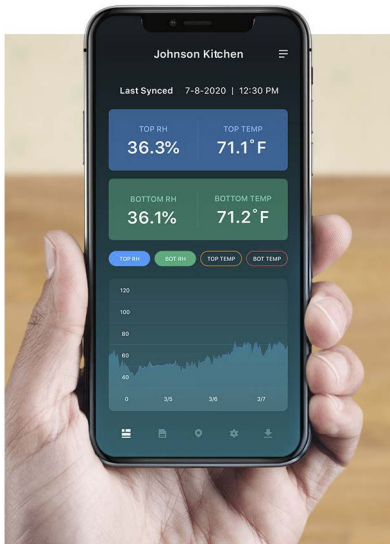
Johnson Kitchen

Last Synced 7-8-2020 | 12:30 PM

| TOP RH | TOP TEMP |
|---|---|
| 36.3% | 71.1˚F |

| BOTTOM RH | BOTTOM TEMP |
|---|---|
| 36.1% | 71.2˚F |

TOP RH BOT RH TOP TEMP BOT TEMP

120
100
80
60
40
0 3/5 3/6 3/7